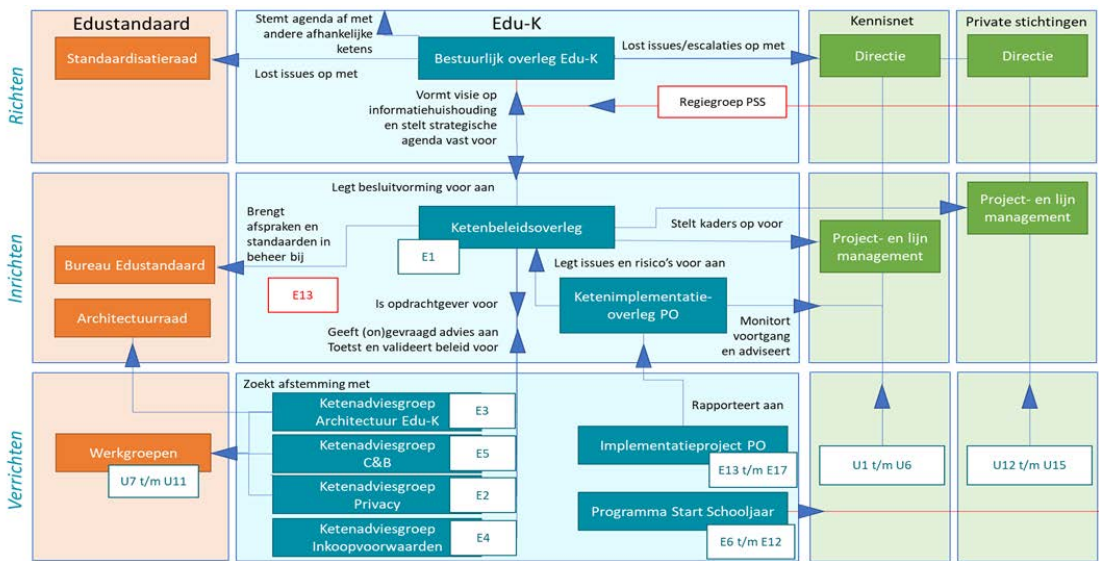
Edustandaard
Standaardisatieraad
Bureau Edustandaard
Architectuurraad
Werkgroepen
U7 t/m U11

Richten
Inrichten
Verrichten

Edu-K
Stemt agenda af met andere afhankelijke ketens
Bestuurlijk overleg Edu-K
Lost issues op met
Lost issues/escalaties op met
Vormt visie op informatiehuishouding en stelt strategische agenda vast voor
Regiegroep PSS
Legt besluitvorming voor aan
Brengt afspraken en standaarden in beheer bij
Ketenbeleidsoverleg
E1
Stelt kaders op voor
Legt issues en risico's voor aan
E13
Is opdrachtgever voor
Ketenimplementatie-overleg PO
Geeft (on)gevraagd advies aan
Toetst en valideert beleid voor
Monitort voortgang en adviseert
Zoekt afstemming met
Ketenadviesgroep Architectuur Edu-K
E3
Ketenadviesgroep C&B
E5
Ketenadviesgroep Privacy
E2
Ketenadviesgroep Inkoopvoorwaarden
E4
Rapporteert aan
Implementatieproject PO
E13 t/m E17
Programma Start Schooljaar
E6 t/m E12

Kennisnet
Directie
Project- en lijn management
U1 t/m U6

Private stichtingen
Directie
Project- en lijn management
U12 t/m U15